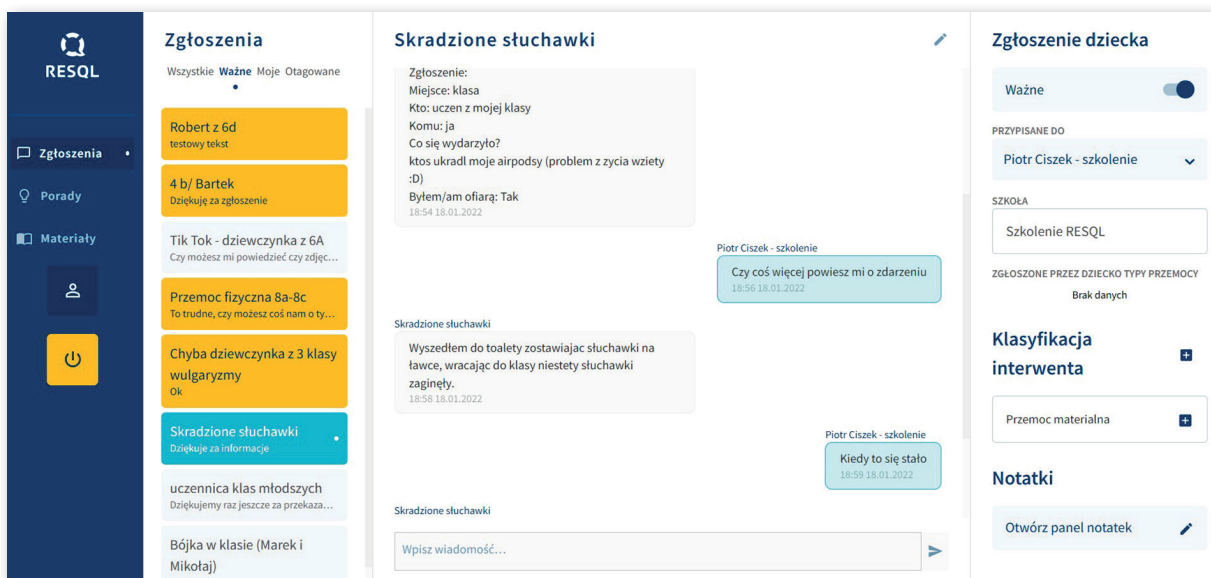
RESQL

Zgłoszenia

Porady

Materiały

Zgłoszenia

Wszystkie Ważne Moje Otagowane

Robert z 6d
testowy tekst

4 b/ Bartek
Dziękuję za zgłoszenie

Tik Tok - dziewczynka z 6A
Czy możesz mi powiedzieć czy zdjęc...

Przemoc fizyczna 8a-8c
To trudne, czy możesz coś nam o ty...

Chyba dziewczynka z 3 klasy wulgaryzmy
Ok

Skradzione słuchawki
Dziękuje za informacje

uczennica klas młodszych
Dziękujemy raz jeszcze za przekaza...

Bójka w klasie (Marek i Mikołaj)

Skradzione słuchawki

Zgłoszenie:
Miejsce: klasa
Kto: uczen z mojej klasy
Komu: ja
Co się wydarzyło?
ktos ukradl moje airpodsy (problem z zycia wziety :D)
Byłem/am ofiarą: Tak
18:54 18.01.2022

Piotr Ciszek - szkolenie
Czy coś więcej powiesz mi o zdarzeniu
18:56 18.01.2022

Skradzione słuchawki
Wyszedłem do toalety zostawiajac słuchawki na ławce, wracając do klasy niestety słuchawki zaginęły.
18:58 18.01.2022

Piotr Ciszek - szkolenie
Kiedy to się stało
18:59 18.01.2022

Skradzione słuchawki

Wpisz wiadomość...

Zgłoszenie dziecka

Ważne

PRZYPISANE DO
Piotr Ciszek - szkolenie

SZKOŁA
Szkolenie RESQL

ZGŁOSZONE PRZEZ DZIECKO TYPY PRZEMOCY
Brak danych

Klasyfikacja interwenta

Przemoc materialna

Notatki

Otwórz panel notatek